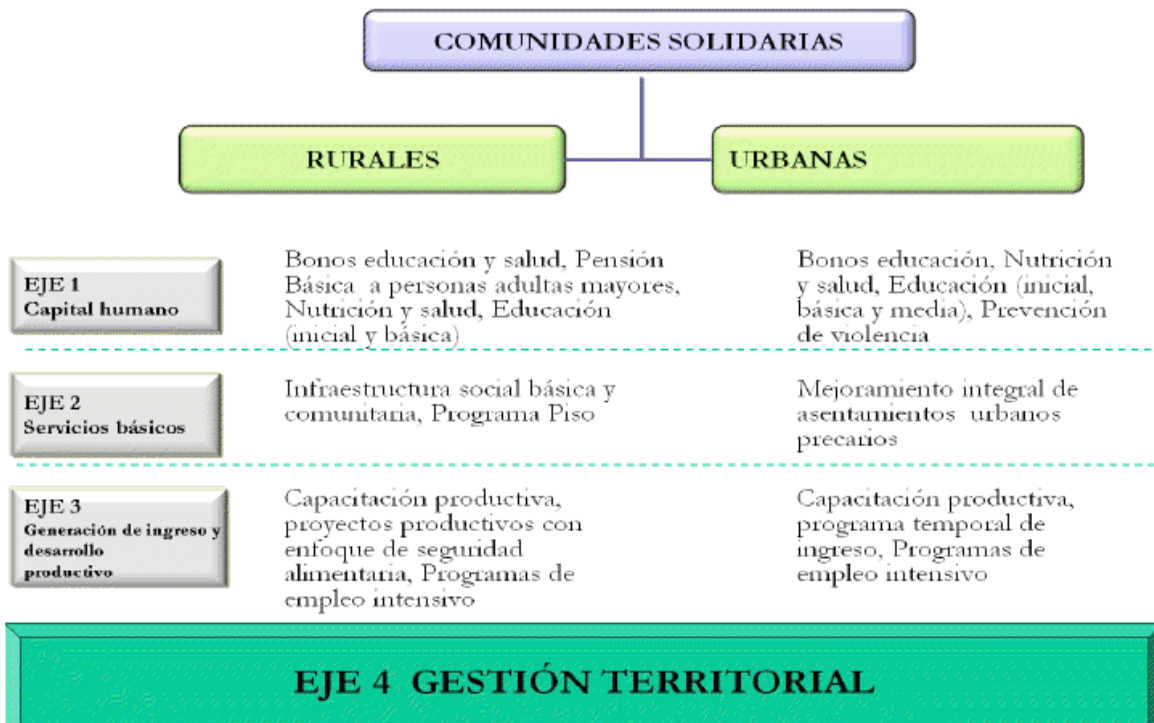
COMUNIDADES SOLIDARIAS

RURALES

URBANAS

| | | |
|---|---|---|
| EJE 1 Capital humano | Bonos educación y salud, Pensión Básica a personas adultas mayores, Nutrición y salud, Educación (inicial y básica) | Bonos educación, Nutrición y salud, Educación (inicial, básica y media), Prevención de violencia |
| EJE 2 Servicios básicos | Infraestructura social básica y comunitaria, Programa Piso | Mejoramiento integral de asentamientos urbanos precarios |
| EJE 3 Generación de ingreso y desarrollo productivo | Capacitación productiva, proyectos productivos con enfoque de seguridad alimentaria, Programas de empleo intensivo | Capacitación productiva, programa temporal de ingreso, Programas de empleo intensivo |

EJE 4 GESTIÓN TERRITORIAL